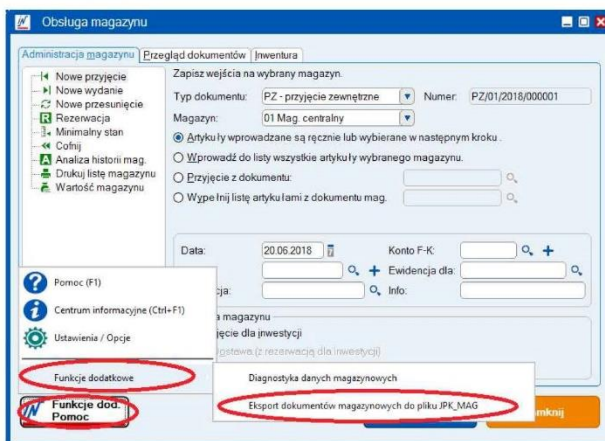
Obsługa magazynu

Administracja magazynu | Przegląd dokumentów | Inwentura

Nowe przyjęcie
Nowe wydanie
Nowe przesunięcie
Rezerwacja
Minimalny stan
Cofnij
Analiza historii mag.
Drukuj listę magazynu
Wartość magazynu

Zapisz wejścia na wybrany magazyn.

Typ dokumentu: PZ - przyjęcie zewnętrzne
Numer: PZ/01/2018/000001
Magazyn: 01 Mag. centralny

Artykuły wprowadzane są ręcznie lub wybierane w następnym kroku.
Wprowadź do listy wszystkie artykuły wybranego magazynu.
Przyjęcie z dokumentu:
Wypełnij listę artykułami z dokumentu mag.

Data: 20.06.2018
Konto F-K:
Ewidencja dla:
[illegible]cja:
Info:

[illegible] magazynu
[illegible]jęcie dla inwestycji
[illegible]ostawa (z rezerwacją dla inwestycji)

Pomoc (F1)
Centrum informacyjne (Ctrl+F1)
Ustawienia / Opcje
Funkcje dodatkowe

Diagnostyka danych magazynowych
Eksport dokumentów magazynowych do pliku JPK_MAG

Funkcje dod. Pomoc

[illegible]mknij